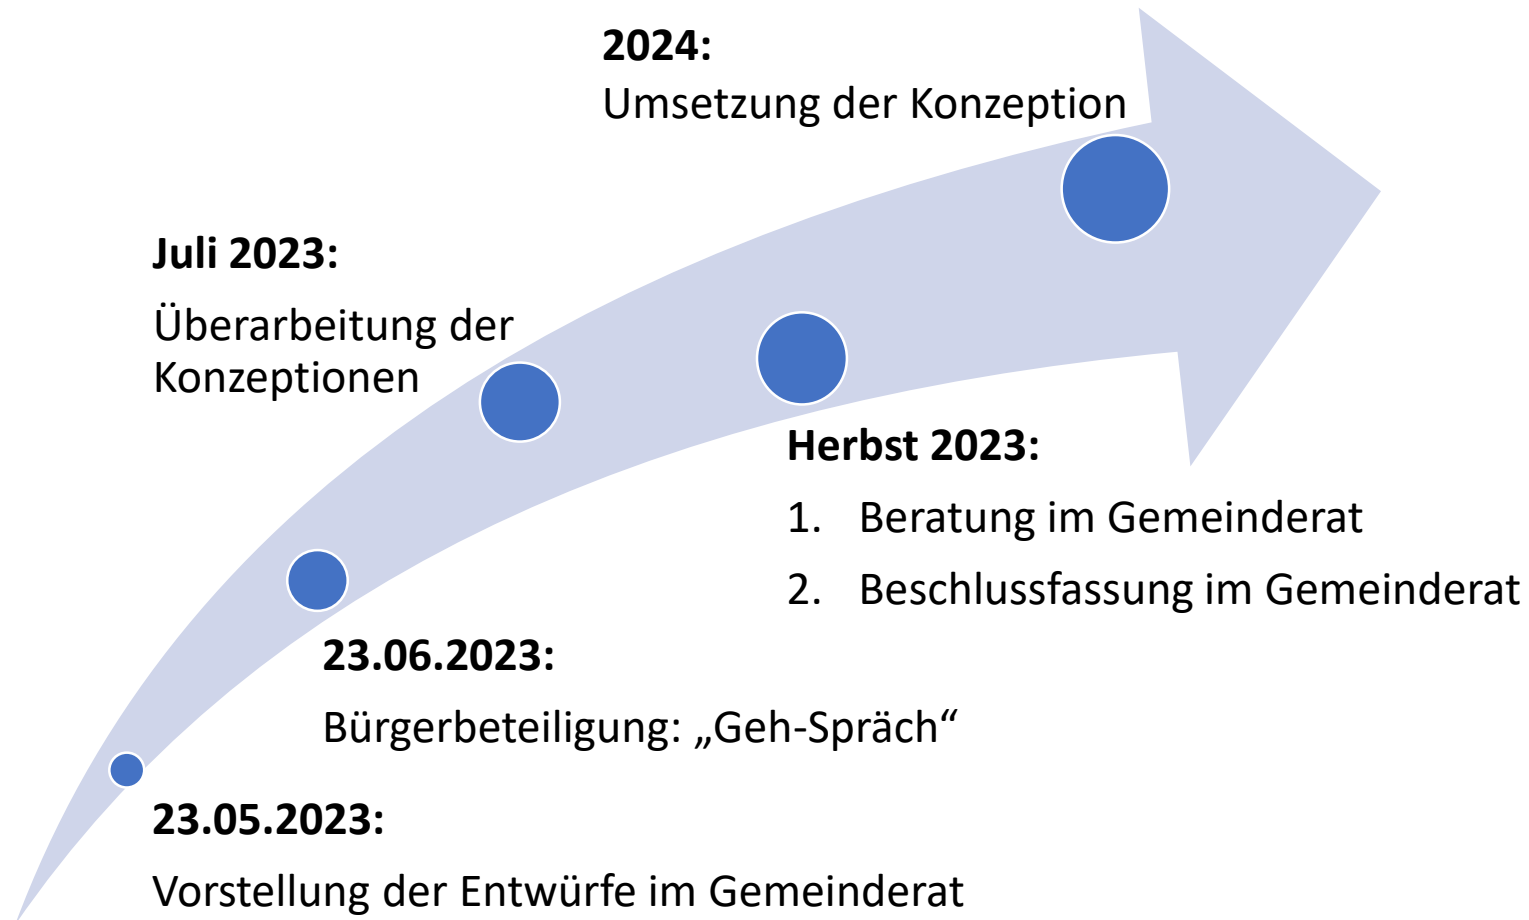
2024:
Umsetzung der Konzeption

Juli 2023:
Überarbeitung der Konzeptionen

Herbst 2023:
1. Beratung im Gemeinderat
2. Beschlussfassung im Gemeinderat

23.06.2023:
Bürgerbeteiligung: „Geh-Spräch“

23.05.2023:
Vorstellung der Entwürfe im Gemeinderat